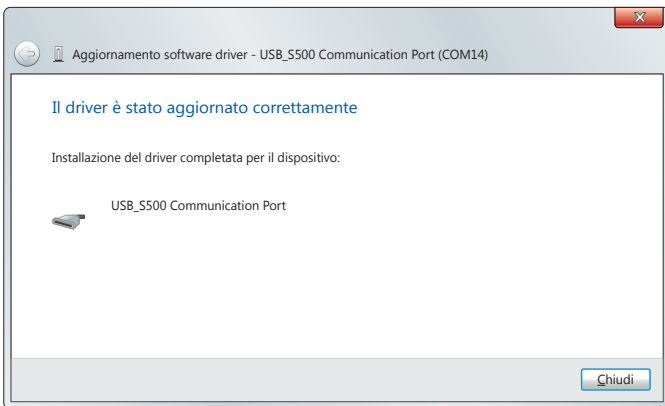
Aggiornamento software driver - USB_S500 Communication Port (COM14)

Il driver è stato aggiornato correttamente

Installazione del driver completata per il dispositivo:

USB_S500 Communication Port

Chiudi